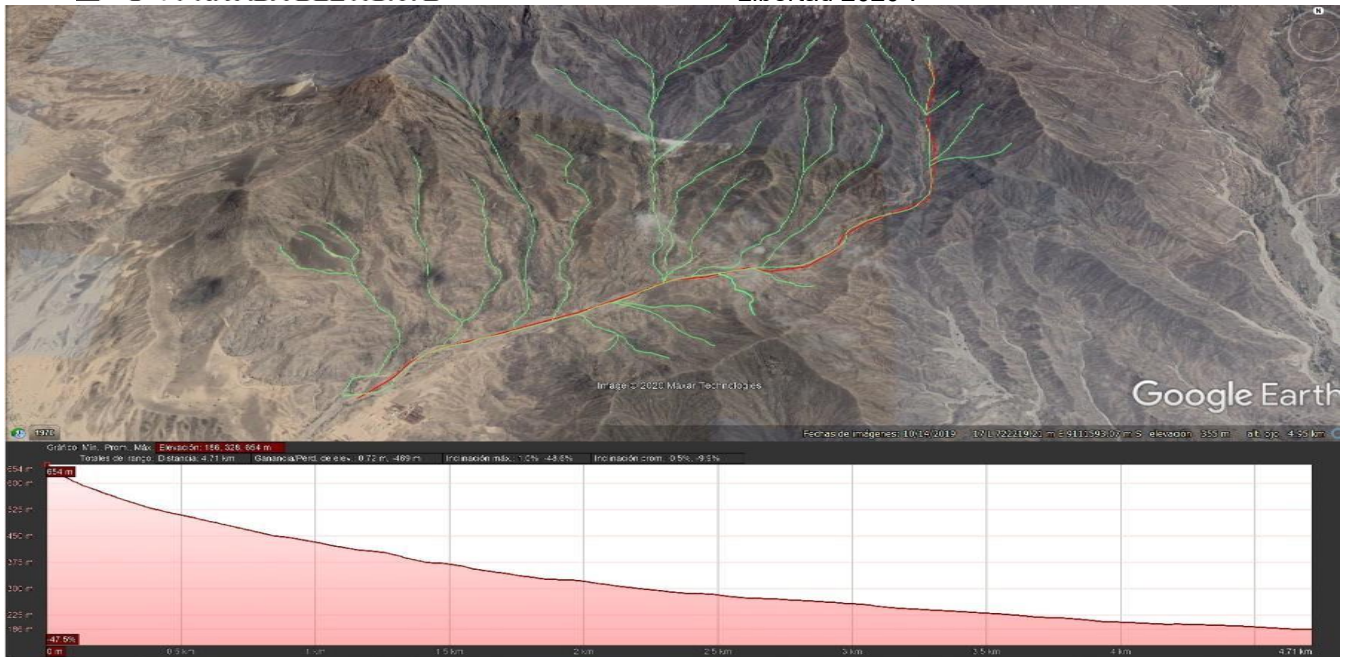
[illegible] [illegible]

N

Imágenes ©2020 Maxar Technologies

Google Earth

Gráfico Mín., Prom., Máx.: Elevación: 186, 326, 654 m

Totales de rango: Distancia: 4.71 km Ganancia/Pérd. de elev.: 0.72 m, -469 m Inclinación máx.: 1.0%, -48.6% Inclinación prom.: 0.5%, -9.5%

Fechas de imágenes: 10/19/2019 17 L 722219.20 m E 9113593.02 m S elevación 355 m alt. ojo 4.55 km

654 m

654 m
600 m
525 m
450 m
375 m
300 m
225 m
186 m

-47.5%

0 m
0.5 km
1 km
1.5 km
2 km
2.5 km
3 km
3.5 km
4 km
4.71 km